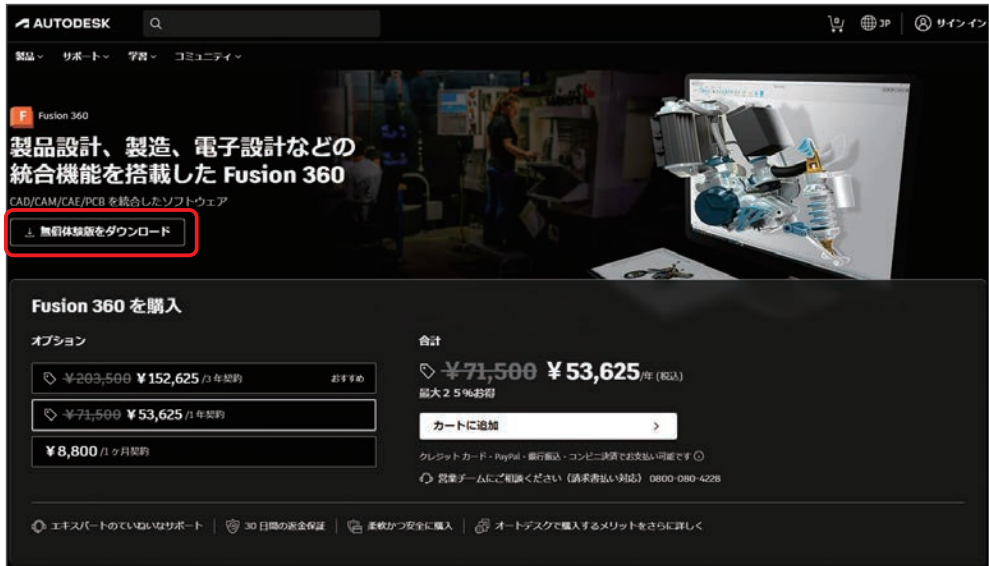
AUTODESK

JP | サインイン

製品 サポート 学習 コミュニティ

F Fusion 360

製品設計、製造、電子設計などの統合機能を搭載した Fusion 360

CAD/CAM/CAE/PCB を統合したソフトウェア

無償体験版をダウンロード

Fusion 360 を購入

オプション

~~¥203,500~~ ¥152,625 /3 年契約 おすすめ

~~¥71,500~~ ¥53,625 /1 年契約

¥8,800 /1ヶ月契約

合計

~~¥71,500~~ ¥53,625 /年 (税込)

最大25%お得

カートに追加 >

クレジットカード・PayPal・銀行振込・コンビニ決済でお支払い可能です

営業チームにご相談ください（請求書払い対応）0800-080-4228

エキスパートのていねいなサポート | 30 日間の返金保証 | 柔軟かつ安全に購入 | オートデスクで購入するメリットをさらに詳しく